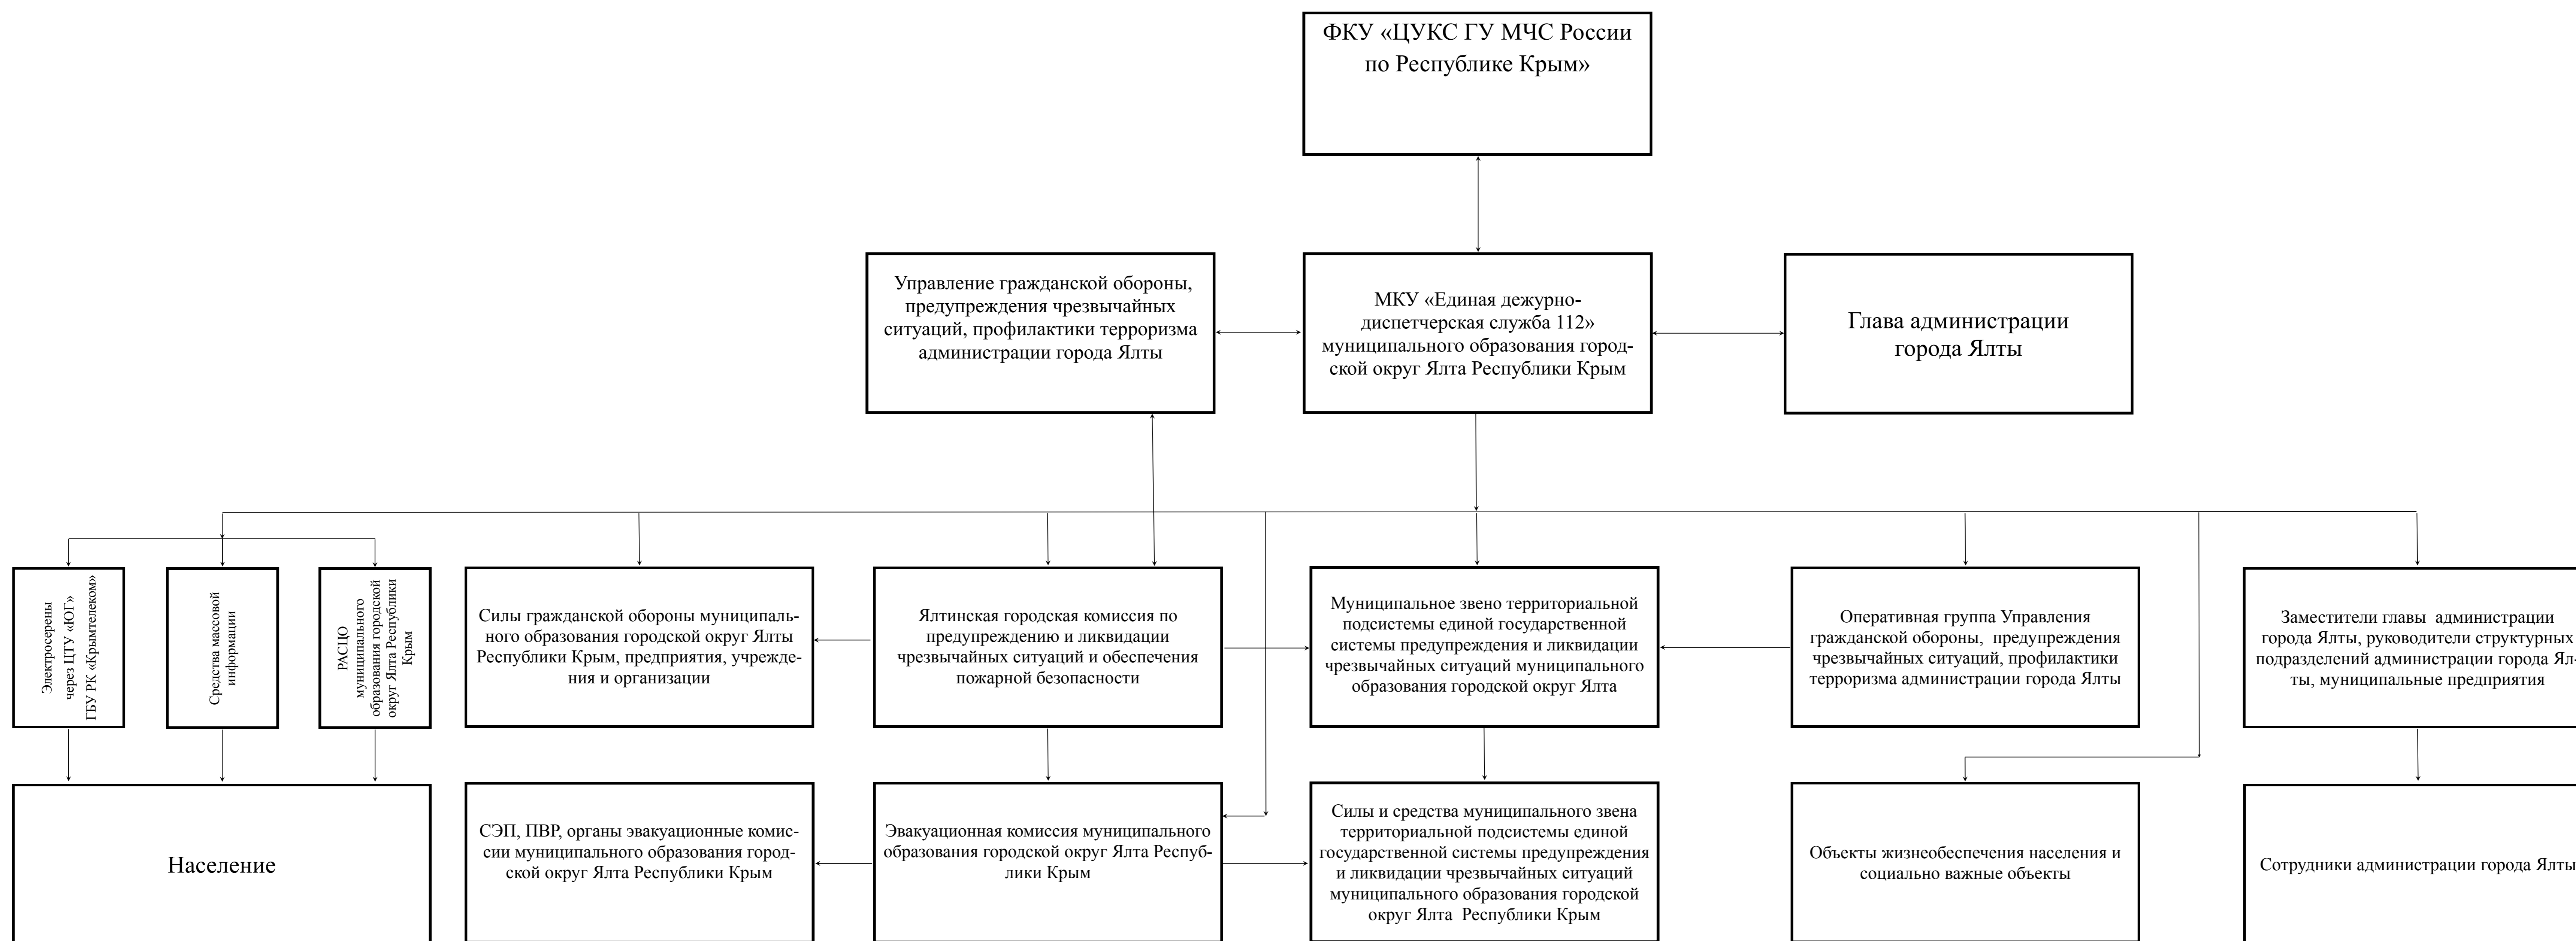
ФКУ «ЦУКС ГУ МЧС России по Республике Крым»

Управление гражданской обороны, предупреждения чрезвычайных ситуаций, профилактики терроризма администрации города Ялты

МКУ «Единая дежурно-диспетчерская служба 112» муниципального образования городской округ Ялта Республики Крым

Глава администрации города Ялты

Электросерены через ЦТУ «ЮГ» ГБУ РК «Крымтелеком»

Средства массовой информации

РАСЦО муниципального образования городской округ Ялта Республики Крым

Силы гражданской обороны муниципального образования городской округ Ялты Республики Крым, предприятия, учреждения и организации

Ялтинская городская комиссия по предупреждению и ликвидации чрезвычайных ситуаций и обеспечения пожарной безопасности

Муниципальное звено территориальной подсистемы единой государственной системы предупреждения и ликвидации чрезвычайных ситуаций муниципального образования городской округ Ялта

Оперативная группа Управления гражданской обороны, предупреждения чрезвычайных ситуаций, профилактики терроризма администрации города Ялты

Заместители главы администрации города Ялты, руководители структурных подразделений администрации города Ялты, муниципальные предприятия

Население

СЭП, ПВР, органы эвакуационные комиссии муниципального образования городской округ Ялта Республики Крым

Эвакуационная комиссия муниципального образования городской округ Ялта Республики Крым

Силы и средства муниципального звена территориальной подсистемы единой государственной системы предупреждения и ликвидации чрезвычайных ситуаций муниципального образования городской округ Ялта Республики Крым

Объекты жизнеобеспечения населения и социально важные объекты

Сотрудники администрации города Ялты